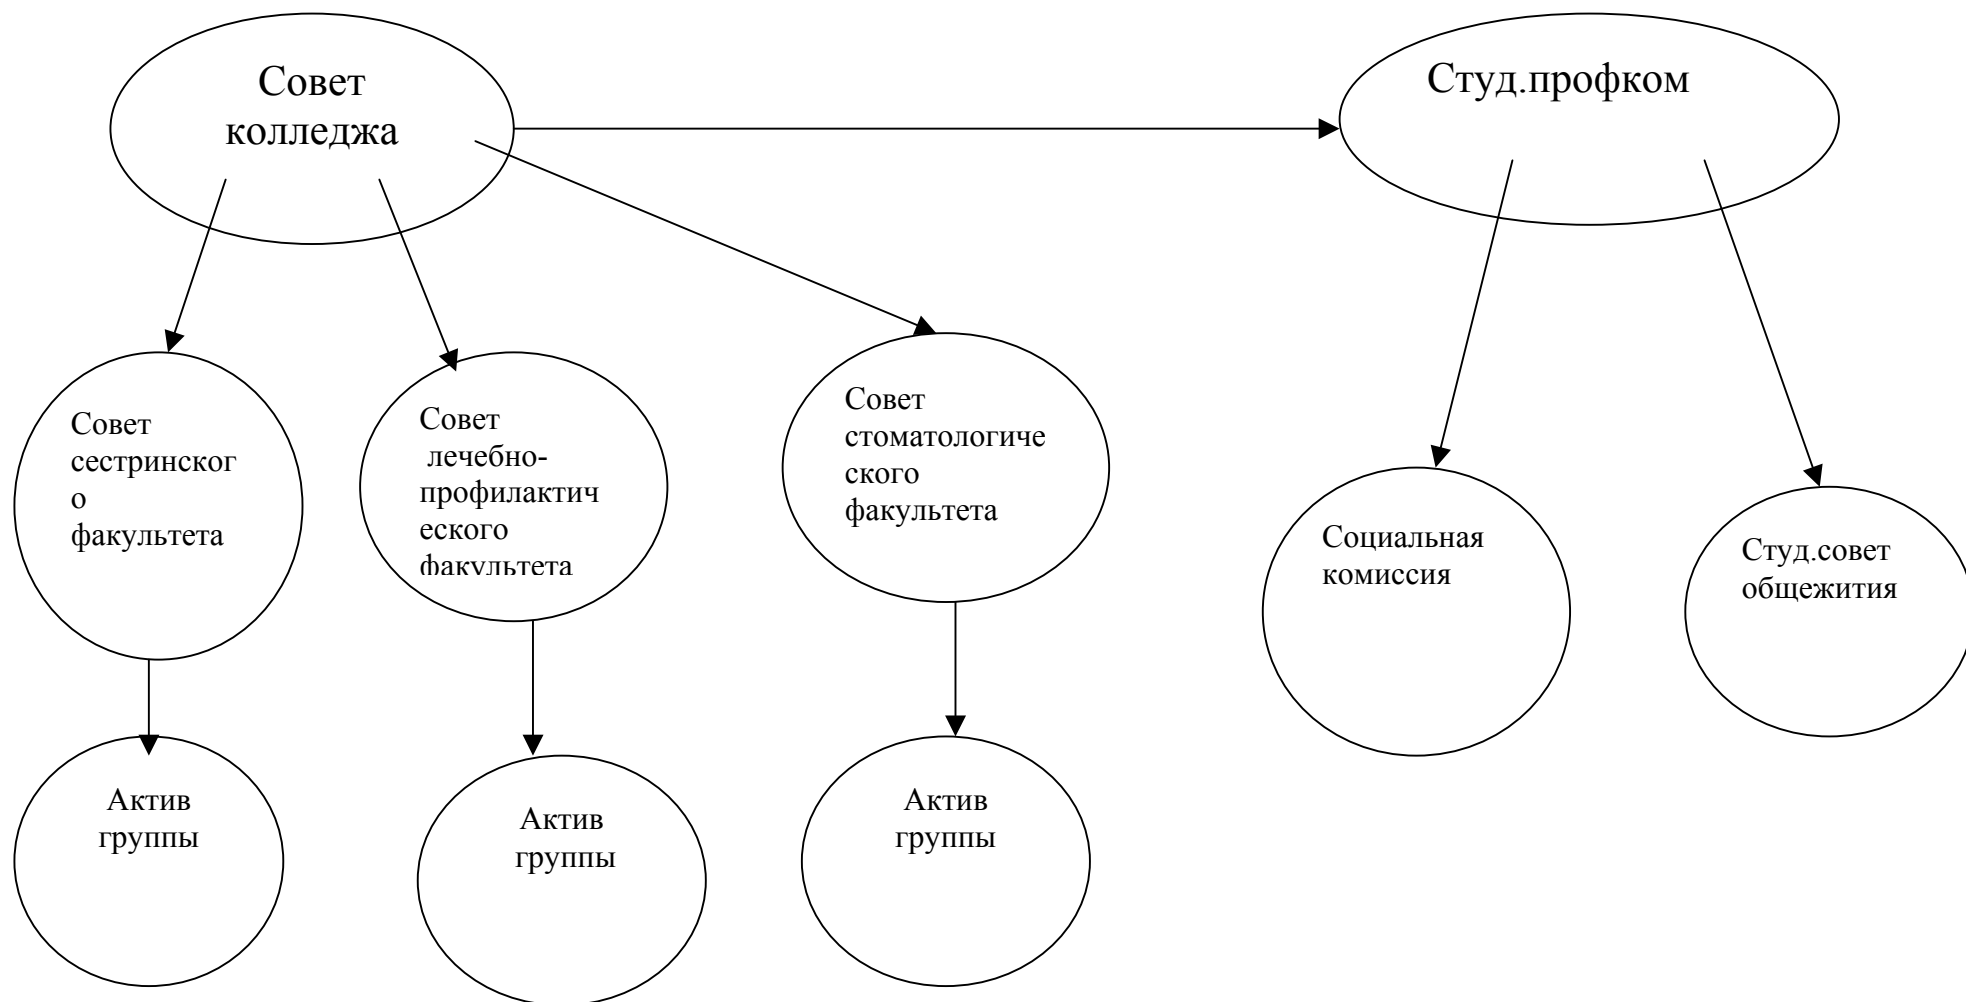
Совет колледжа

Студ.профком

Совет сестринского факультета

Совет лечебно-профилактического факультета

Совет стоматологического факультета

Социальная комиссия

Студ.совет общежития

Актив группы

Актив группы

Актив группы